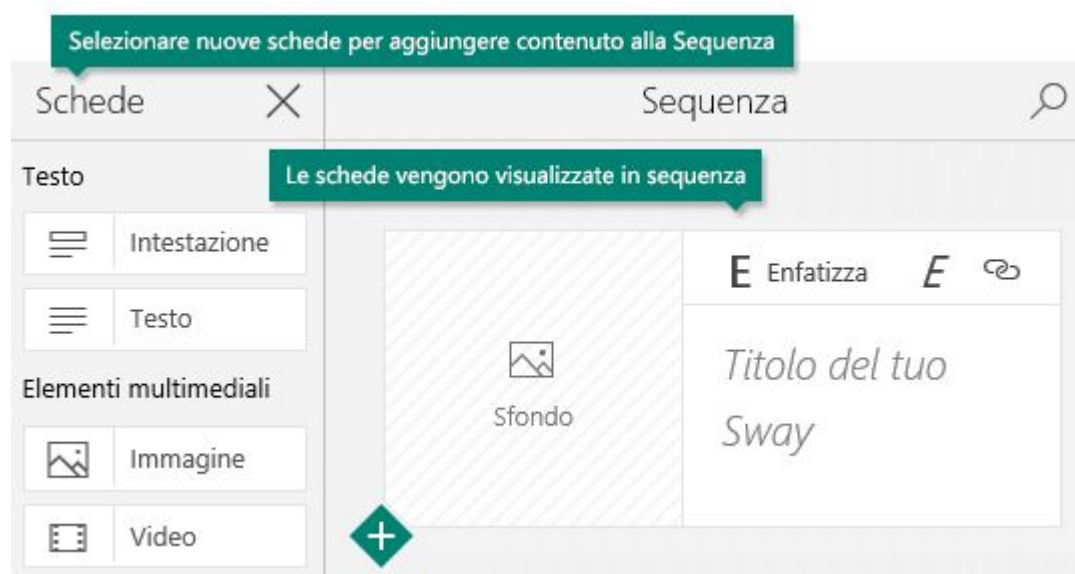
Selezionare nuove schede per aggiungere contenuto alla Sequenza

Schede

Sequenza

Testo

Le schede vengono visualizzate in sequenza

Intestazione

Testo

Elementi multimediali

Immagine

Video

Sfondo

E Enfatizza

E

Titolo del tuo Sway